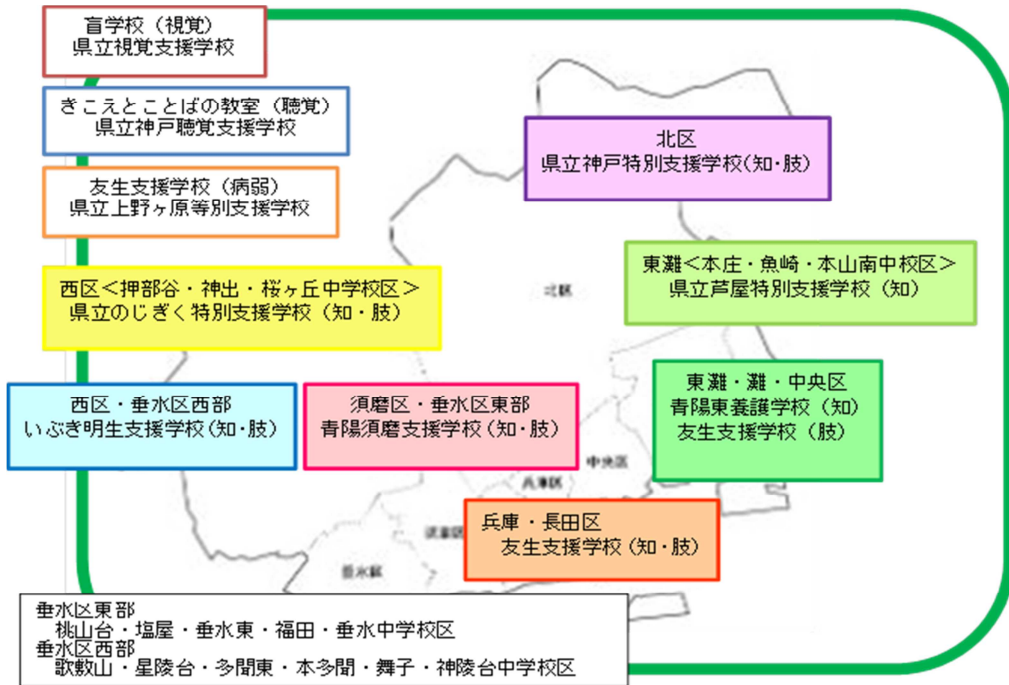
盲学校（視覚）
県立視覚支援学校

きこえとことばの教室（聴覚）
県立神戸聴覚支援学校

友生支援学校（病弱）
県立上野ヶ原等別支援学校

西区＜押部谷・神出・桜ヶ丘中学校区＞
県立のじぎく特別支援学校（知・肢）

北区
県立神戸特別支援学校(知・肢)

東灘＜本庄・魚崎・本山南中校区＞
県立芦屋特別支援学校（知）

北区

西区・垂水区西部
いぶき明生支援学校(知・肢)

須磨区・垂水区東部
青陽須磨支援学校（知・肢）

東灘・灘・中央区
青陽東養護学校（知）
友生支援学校（肢）

中央区

兵庫区

兵庫・長田区
友生支援学校（知・肢）

須磨区

垂水区

垂水区東部
桃山台・塩屋・垂水東・福田・垂水中学校区
垂水区西部
歌敷山・星陵台・多聞東・本多聞・舞子・神陵台中学校区